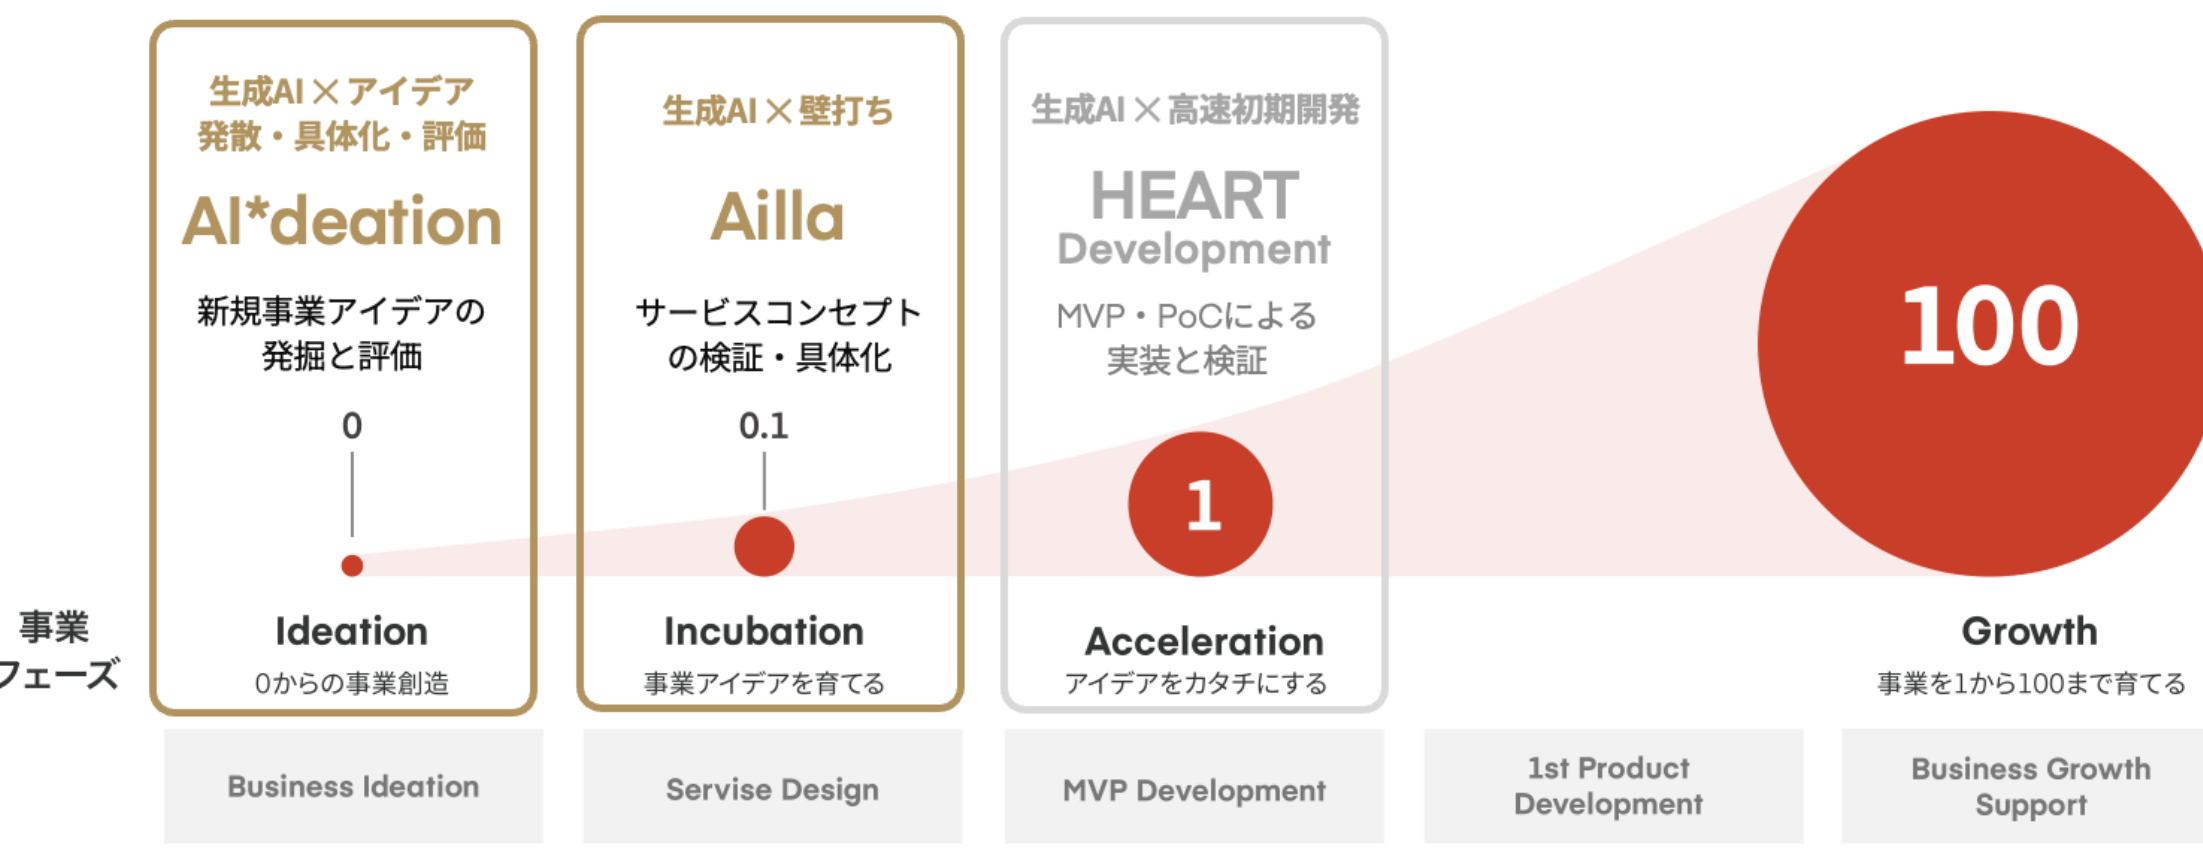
生成AI × アイデア
発散・具体化・評価

AI*deation

新規事業アイデアの
発掘と評価

0

生成AI × 壁打ち

Ailla

サービスコンセプト
の検証・具体化

0.1

生成AI × 高速初期開発

HEART
Development

MVP・PoCによる
実装と検証

1

100

事業
フェーズ

Ideation
0からの事業創造

Incubation
事業アイデアを育てる

Acceleration
アイデアをカタチにする

Growth
事業を1から100まで育てる

Business Ideation

Servise Design

MVP Development

1st Product
Development

Business Growth
Support